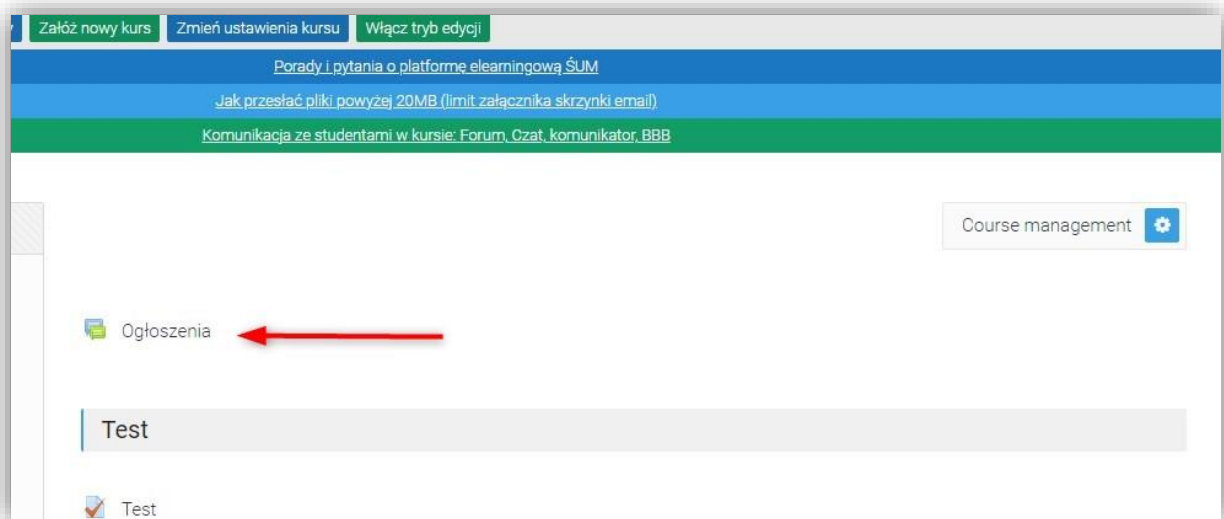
Załóż nowy kurs Zmień ustawienia kursu Włącz tryb edycji

Porady i pytania o platformę elearningową ŚUM

Jak przesłać pliki powyżej 20MB (limit załącznika skrzynki email)

Komunikacja ze studentami w kursie: Forum, Czat, komunikator, BBB

Course management

Ogłoszenia

Test

Test